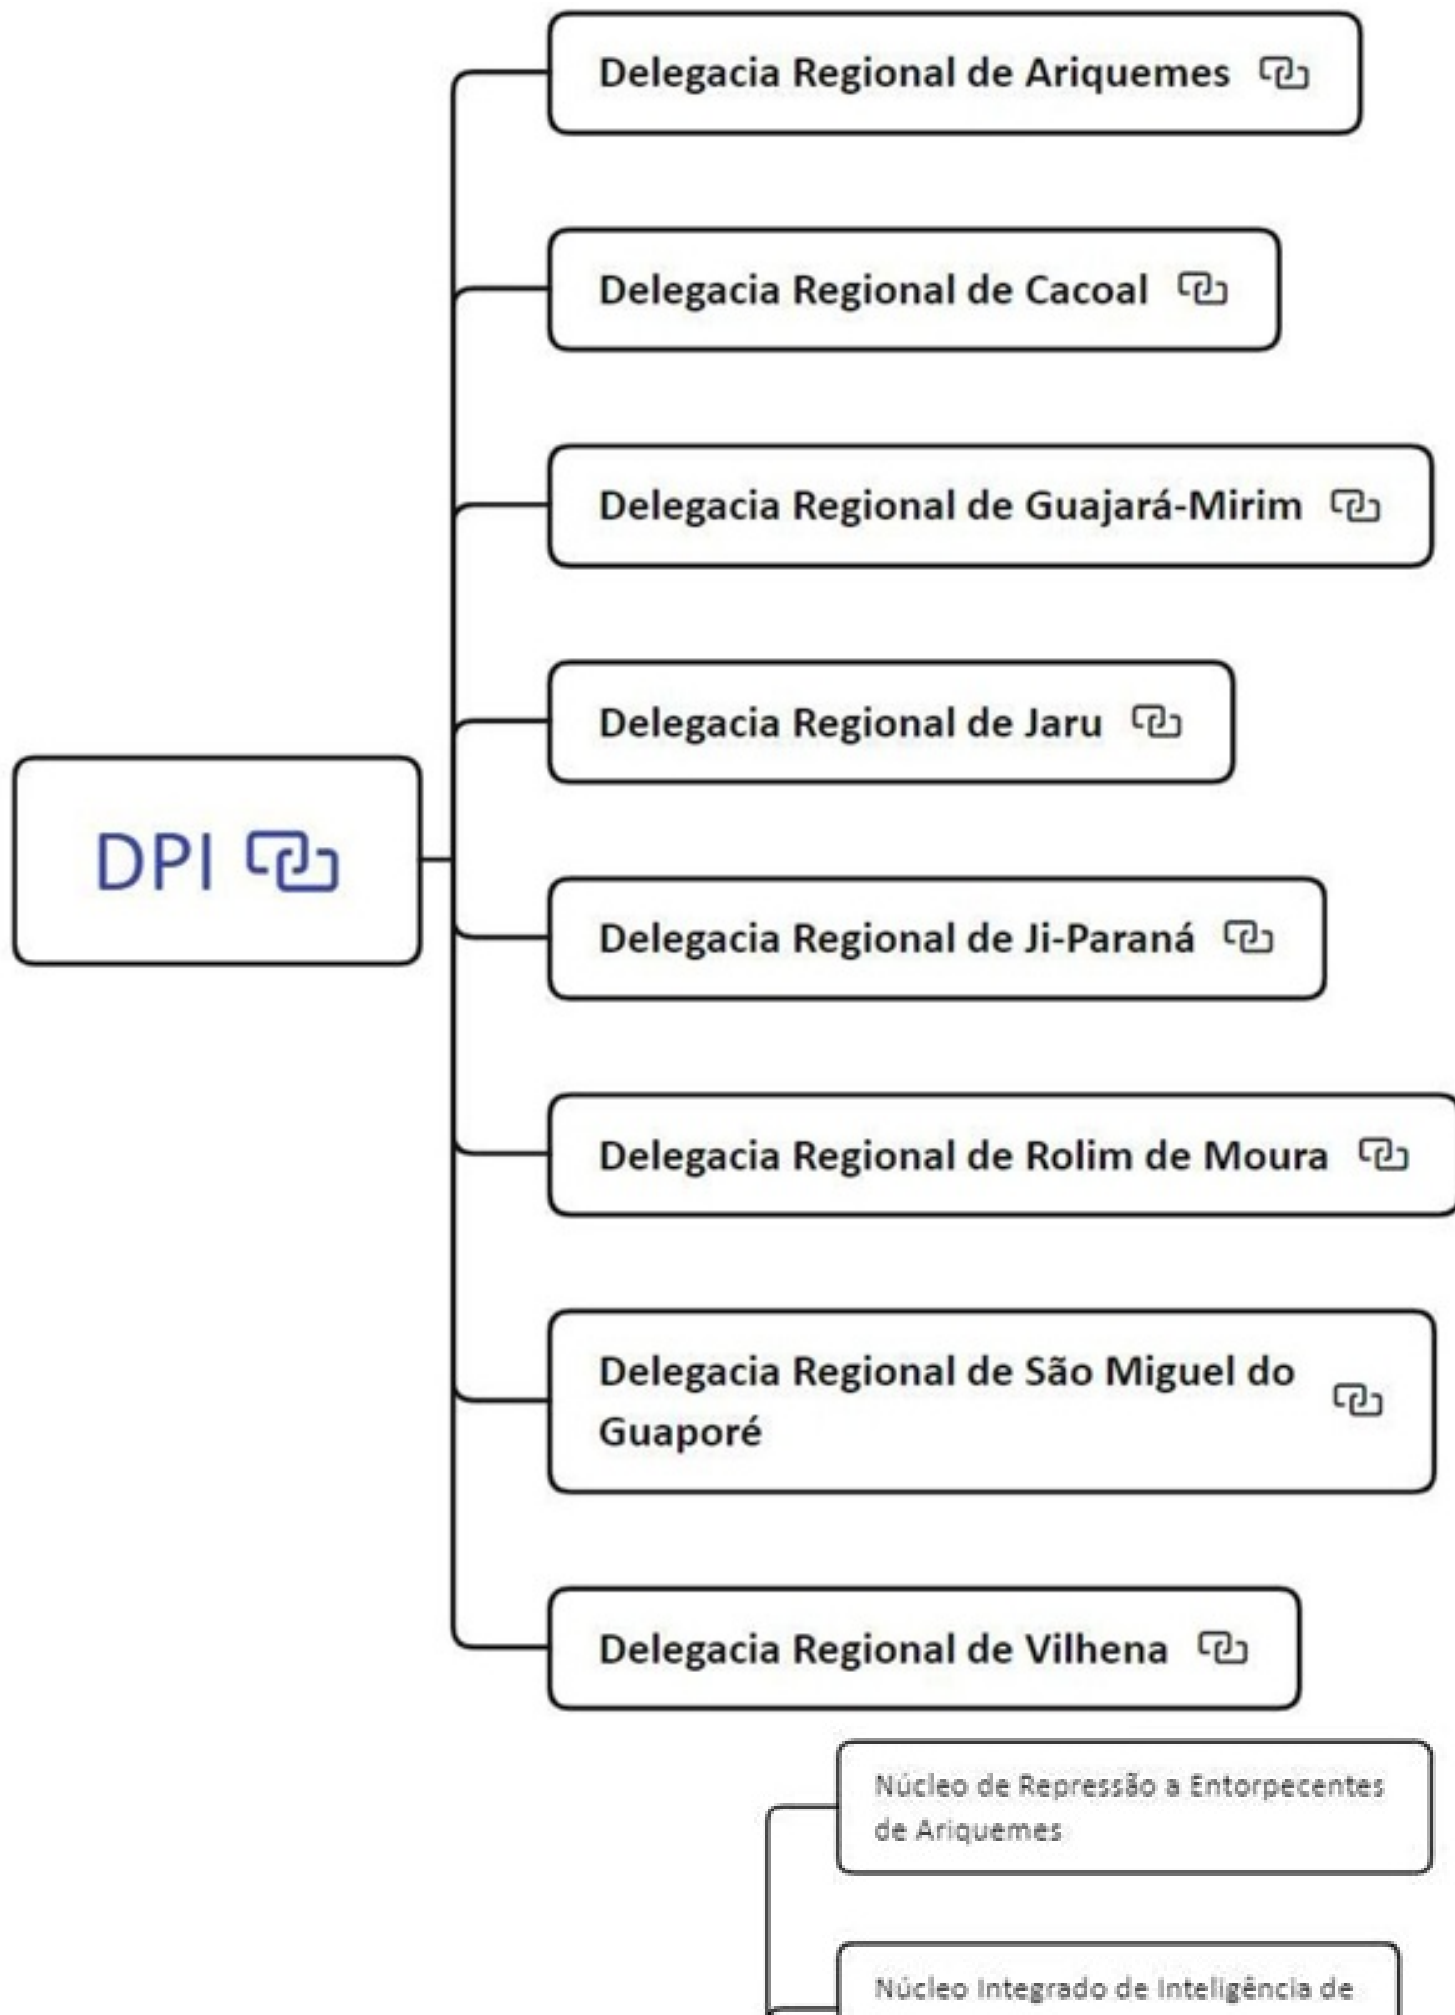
DPI

Delegacia Regional de Ariquemes

Delegacia Regional de Cacoal

Delegacia Regional de Guajará-Mirim

Delegacia Regional de Jaru

Delegacia Regional de Ji-Paraná

Delegacia Regional de Rolim de Moura

Delegacia Regional de São Miguel do Guaporé

Delegacia Regional de Vilhena

Núcleo de Repressão a Entorpecentes de Ariquemes

Núcleo Integrado de Inteligência de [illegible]